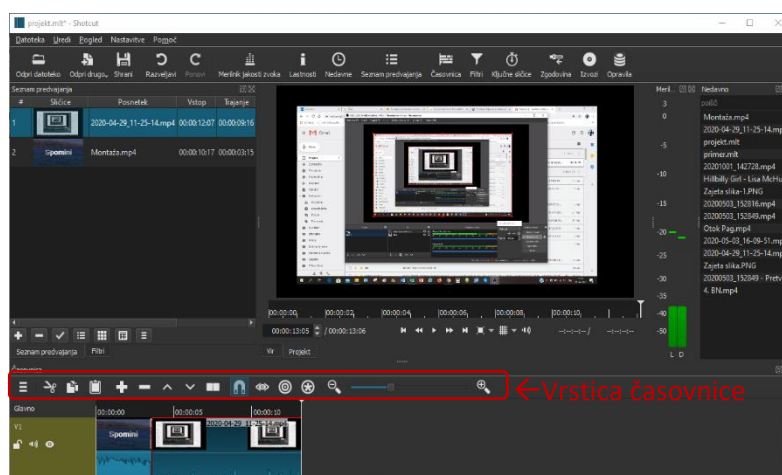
projekt.mlt* - Shotcut

Datoteka Uredi Pogled Nastavitve Pomoč

Odpri datoteko Odpri drugo... Shrani Razveljavi Ponovi Merilnik jakosti zvoka Lastnosti Nedavne Seznam predvajanja Časovnica Filtri Ključne sličice Zgodovina Izvozi Opravila

Seznam predvajanja

| # | Sličice | Posnetek | Vstop | Trajanje |
|---|---|---|---|---|
| 1 | | 2020-04-29_11-25-14.mp4 | 00:00:12:07 | 00:00:09:16 |
| 2 | Spomini | Montaža.mp4 | 00:00:10:17 | 00:00:03:15 |

Seznam predvajanja Filtri

Meril Nedavno

Iskanje

Montaža.mp4
2020-04-29_11-25-14.mp
projekt.mlt
primer.mlt
20201001_142728.mp4
Hillbilly Girl - Lisa McHu
Zajeta slika-1.PNG
20200503_152816.mp4
20200503_152849.mp4
Otok Pag.mp4
2020-05-03_16-09-51.mp
2020-04-29_11-25-14.mp
Zajeta slika.PNG
20200503_152849 - Pretv
4. BN.mp4

-5 -10 -15 -20 -25 -30 -35 -40 -50

L D

|00:00:00 |00:00:02 |00:00:04 |00:00:06 |00:00:08 |00:00:10

00:00:13:05 / 00:00:13:06

--:--:--:-- / --:--:--:--

Vir Projekt

Časovnica

Vrstica časovnice

Glavno

00:00:00 00:00:05 00:00:10

V1

Spomini

2020-04-29_11-25-14.mp4